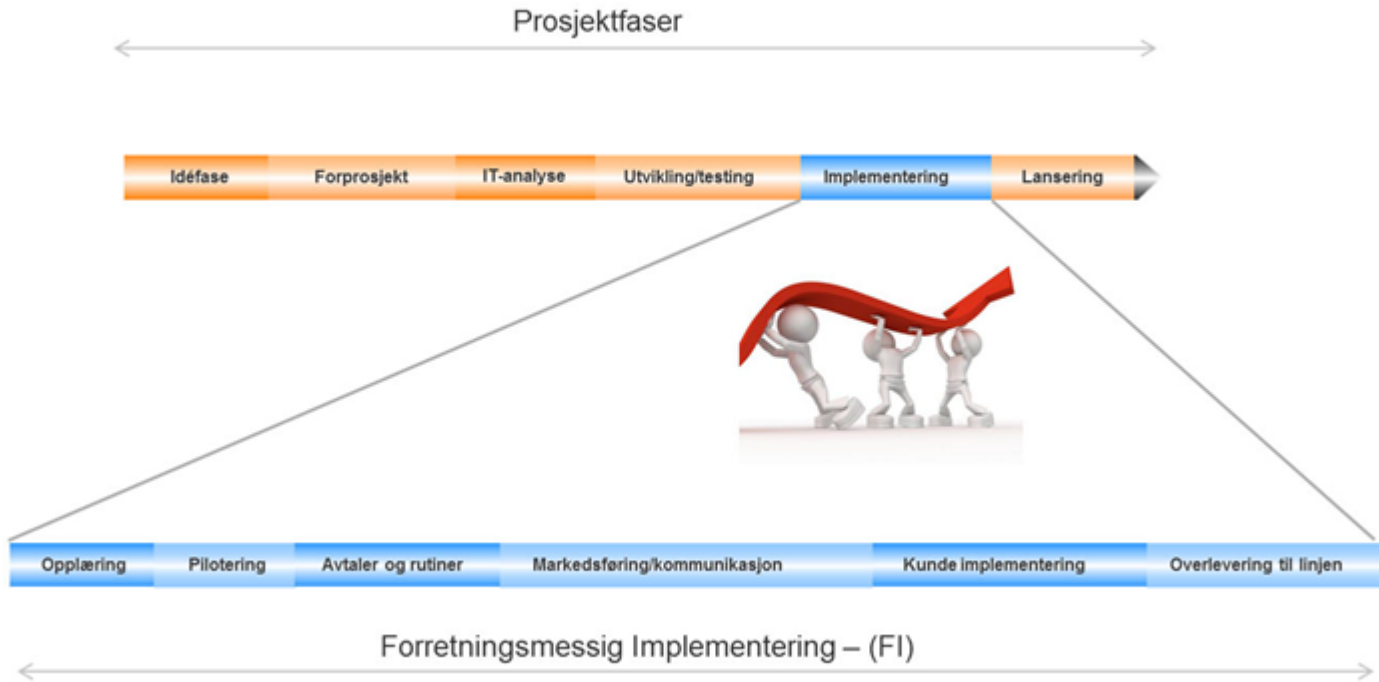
Prosjektfaser

Idéfase
Forprosjekt
IT-analyse
Utvikling/testing
Implementering
Lansering

Opplæring
Pilotering
Avtaler og rutiner
Markedsføring/kommunikasjon
Kunde implementering
Overlevering til linjen

Forretningsmessig Implementering – (FI)